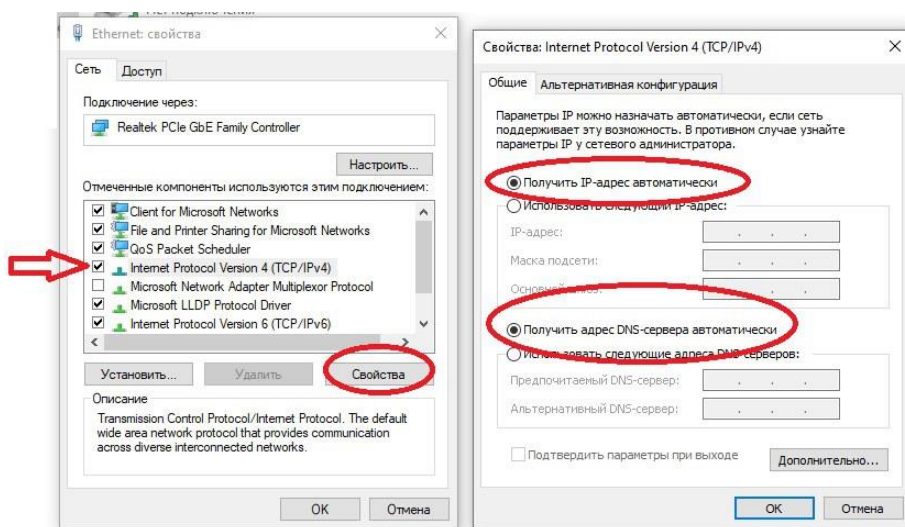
Ethernet: свойства

Сеть | Доступ

Подключение через:

Realtek PCIe GbE Family Controller

Настроить...

Отмеченные компоненты используются этим подключением:

Client for Microsoft Networks
File and Printer Sharing for Microsoft Networks
QoS Packet Scheduler
Internet Protocol Version 4 (TCP/IPv4)
Microsoft Network Adapter Multiplexor Protocol
Microsoft LLDP Protocol Driver
Internet Protocol Version 6 (TCP/IPv6)

Установить... | Удалить | Свойства

Описание
Transmission Control Protocol/Internet Protocol. The default wide area network protocol that provides communication across diverse interconnected networks.

OK | Отмена

Свойства: Internet Protocol Version 4 (TCP/IPv4)

Общие | Альтернативная конфигурация

Параметры IP можно назначать автоматически, если сеть поддерживает эту возможность. В противном случае узнайте параметры IP у сетевого администратора.

Получить IP-адрес автоматически
Использовать следующий IP-адрес:
IP-адрес:
Маска подсети:
Основной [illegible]:

Получить адрес DNS-сервера автоматически
Использовать следующие адреса DNS-серверов:
Предпочитаемый DNS-сервер:
Альтернативный DNS-сервер:

Подтвердить параметры при выходе | Дополнительно...

OK | Отмена